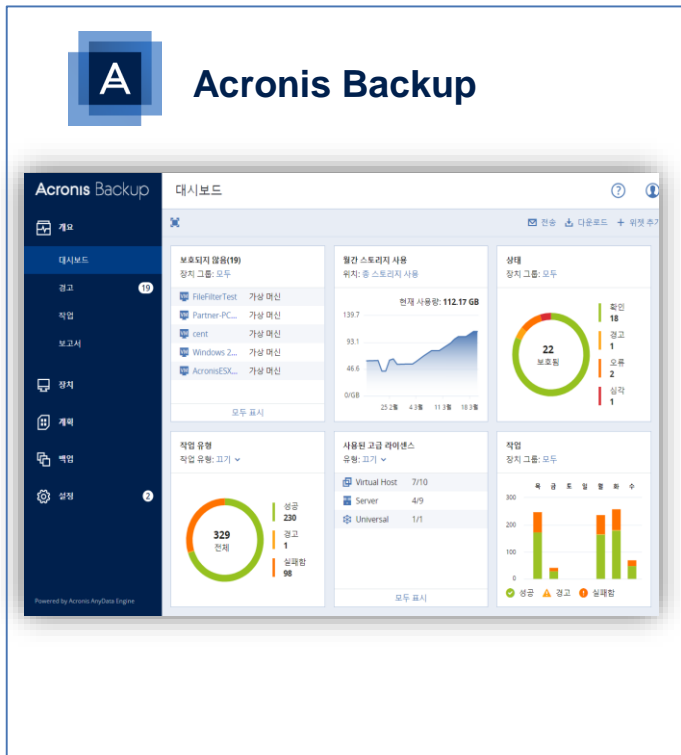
Acronis Backup

Acronis Backup

대시보드

개요
대시보드
경고 19
작업
보고서
장치
계획
백업
설정 2

Powered by Acronis AnyData Engine

전송 다운로드 + 위젯 추가

보호되지 않음(19)
장치 그룹: 모두

| | |
|---|---|
| FileFilterTest | 가상 머신 |
| Partner-PC... | 가상 머신 |
| cent | 가상 머신 |
| Windows 2... | 가상 머신 |
| AcronisESX... | 가상 머신 |

모두 표시

월간 스토리지 사용
위치: 총 스토리지 사용

현재 사용량: 112.17 GB

139.7
93.1
46.6
0/GB
23.2월 4.3월 11.3월 18.3월

상태
장치 그룹: 모두

22
보호됨

확인 18
경고 1
오류 2
심각 1

작업 유형
작업 유형: 고기

329
전체

성공 230
경고 1
실패함 98

사용된 고급 라이센스
유형: 고기

| | |
|---|---|
| Virtual Host | 7/10 |
| Server | 4/9 |
| Universal | 1/1 |

모두 표시

작업
장치 그룹: 모두

목 금 토 일 월 화 수
300
200
100
0

성공 경고 실패함